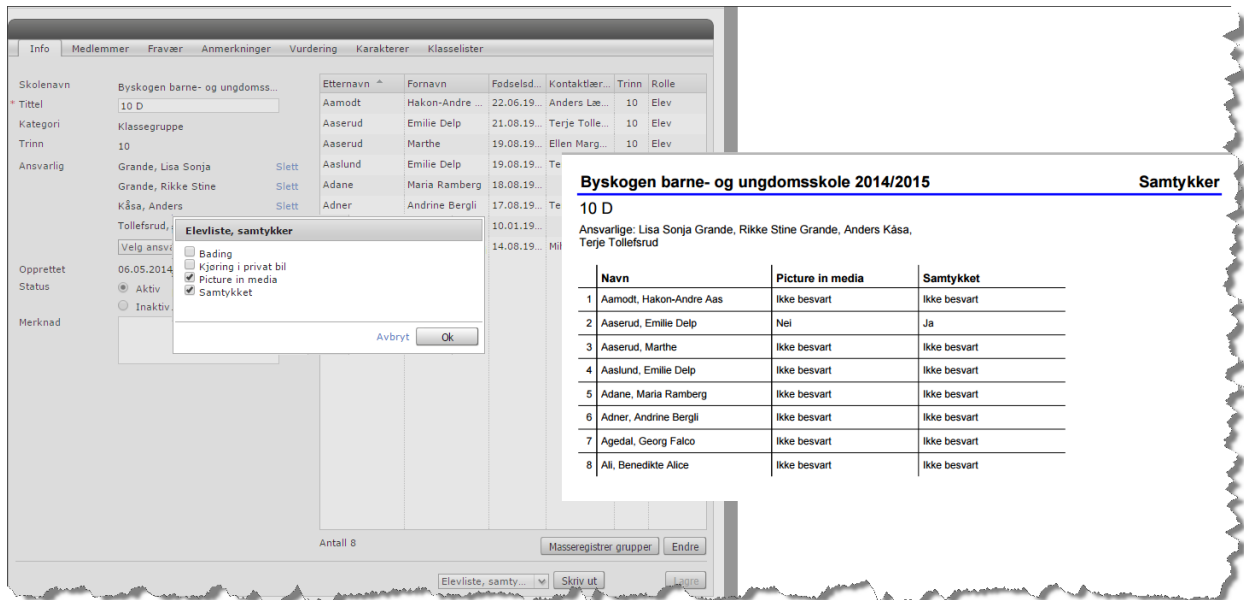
Info Medlemmer Fravær Anmerkninger Vurdering Karakterer Klasselister

Skolenavn Byskogen barne- og ungdomss...
* Tittel 10 D
Kategori Klassegruppe
Trinn 10
Ansvarlig Grande, Lisa Sonja Slett
Grande, Rikke Stine Slett
Kåsa, Anders Slett
Tollefsrud, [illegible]
Velg ansva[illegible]
Opprettet 06.05.2014
Status Aktiv
Inaktiv
Merknad

| Etternavn | Fornavn | Fødselsd... | Kontaktlær... | Trinn | Rolle |
|---|---|---|---|---|---|
| Aamodt | Hakon-Andre ... | 22.06.19... | Anders Læ... | 10 | Elev |
| Aaserud | Emilie Delp | 21.08.19... | Terje Tolle... | 10 | Elev |
| Aaserud | Marthe | 19.08.19... | Ellen Marg... | 10 | Elev |
| Aaslund | Emilie Delp | 19.08.19... | Te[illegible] | | |
| Adane | Maria Ramberg | 18.08.19... | | | |
| Adner | Andrine Bergli | 17.08.19... | Te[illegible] | | |
| | | 10.01.19... | | | |
| | | 14.08.19... | Mi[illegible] | | |

Antall 8
Masseregistrer grupper Endre
Elevliste, samty... Skriv ut Lagre

Elevliste, samtykker
Bading
Kjøring i privat bil
Picture in media
Samtykket
Avbryt Ok

Byskogen barne- og ungdomsskole 2014/2015 Samtykker

10 D

Ansvarlige: Lisa Sonja Grande, Rikke Stine Grande, Anders Kåsa, Terje Tollefsrud

| | Navn | Picture in media | Samtykket |
|---|---|---|---|
| 1 | Aamodt, Hakon-Andre Aas | Ikke besvart | Ikke besvart |
| 2 | Aaserud, Emilie Delp | Nei | Ja |
| 3 | Aaserud, Marthe | Ikke besvart | Ikke besvart |
| 4 | Aaslund, Emilie Delp | Ikke besvart | Ikke besvart |
| 5 | Adane, Maria Ramberg | Ikke besvart | Ikke besvart |
| 6 | Adner, Andrine Bergli | Ikke besvart | Ikke besvart |
| 7 | Agedal, Georg Falco | Ikke besvart | Ikke besvart |
| 8 | Ali, Benedikte Alice | Ikke besvart | Ikke besvart |